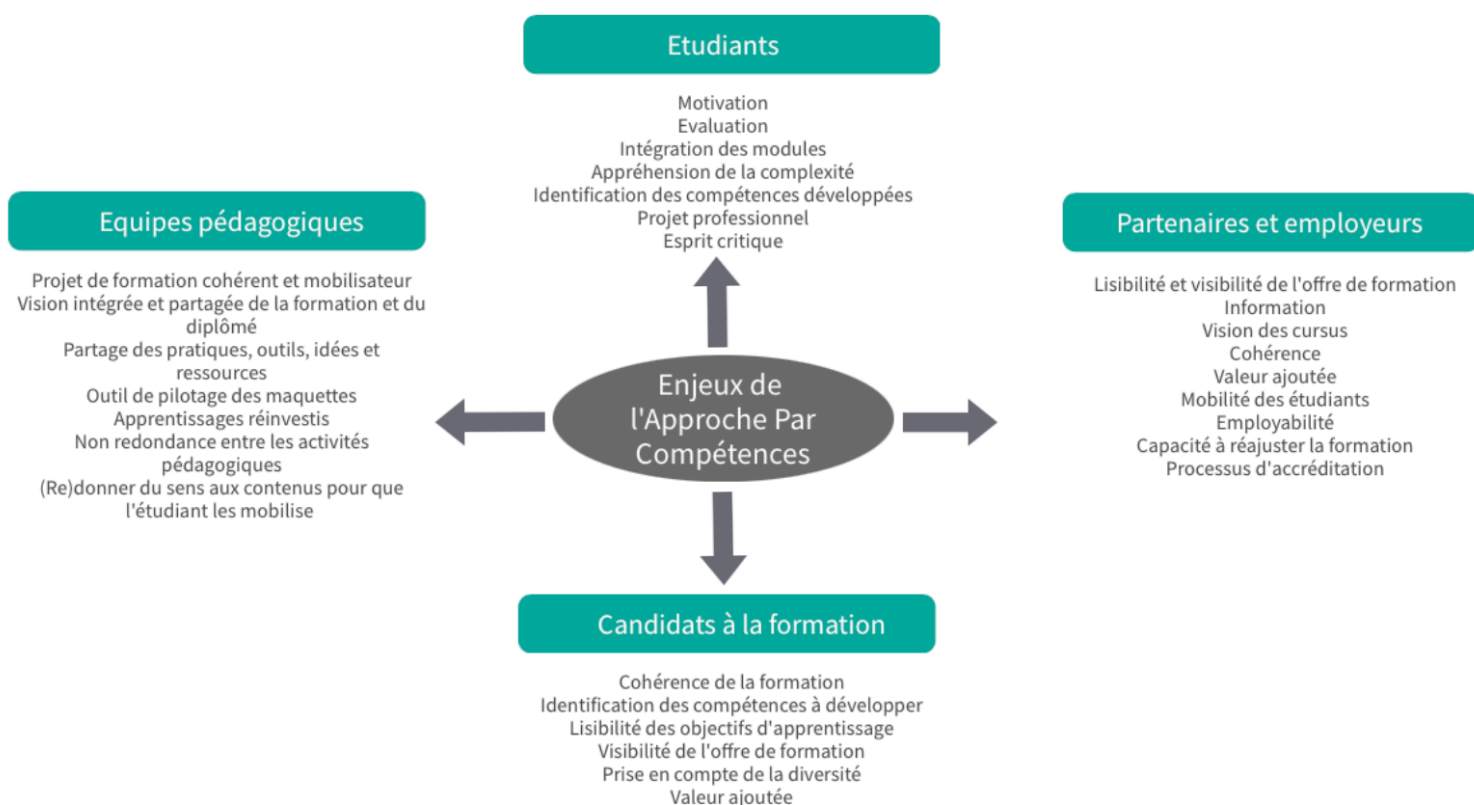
Etudiants

Motivation
Evaluation
Intégration des modules
Appréhension de la complexité
Identification des compétences développées
Projet professionnel
Esprit critique

Equipes pédagogiques

Projet de formation cohérent et mobilisateur
Vision intégrée et partagée de la formation et du diplômé
Partage des pratiques, outils, idées et ressources
Outil de pilotage des maquettes
Apprentissages réinvestis
Non redondance entre les activités pédagogiques
(Re)donner du sens aux contenus pour que l'étudiant les mobilise

Enjeux de l'Approche Par Compétences

Partenaires et employeurs

Lisibilité et visibilité de l'offre de formation
Information
Vision des cursus
Cohérence
Valeur ajoutée
Mobilité des étudiants
Employabilité
Capacité à réajuster la formation
Processus d'accréditation

Candidats à la formation

Cohérence de la formation
Identification des compétences à développer
Lisibilité des objectifs d'apprentissage
Visibilité de l'offre de formation
Prise en compte de la diversité
Valeur ajoutée